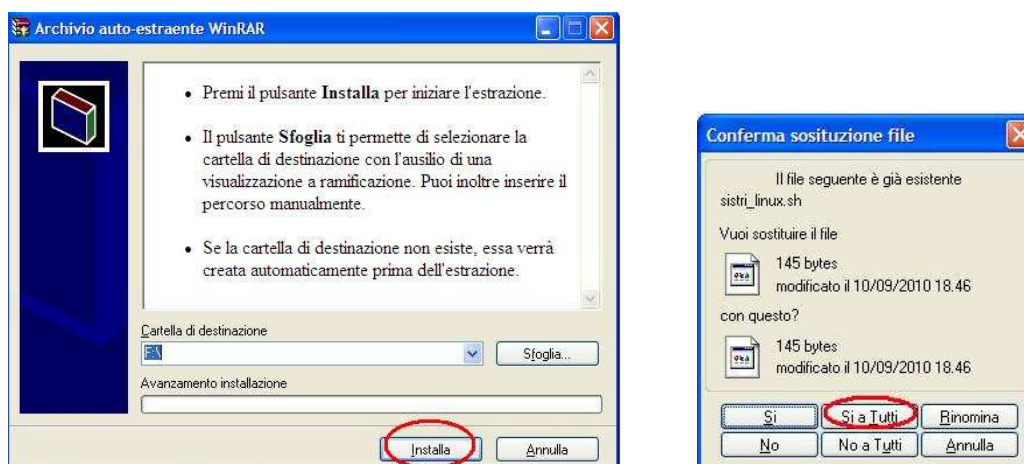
Archivio auto-estraente WinRAR

• Premi il pulsante **Installa** per iniziare l'estrazione.

• Il pulsante **Sfoglia** ti permette di selezionare la cartella di destinazione con l'ausilio di una visualizzazione a ramificazione. Puoi inoltre inserire il percorso manualmente.

• Se la cartella di destinazione non esiste, essa verrà creata automaticamente prima dell'estrazione.

Cartella di destinazione

F:\

Sfoglia...

Avanzamento installazione

Installa

Annulla

Conferma sosituzione file

Il file seguente è già esistente
sistri_linux.sh

Vuoi sostituire il file

145 bytes
modificato il 10/09/2010 18.46

con questo?

145 bytes
modificato il 10/09/2010 18.46

Sì

Sì a Tutti

Rinomina

No

No a Tutti

Annulla